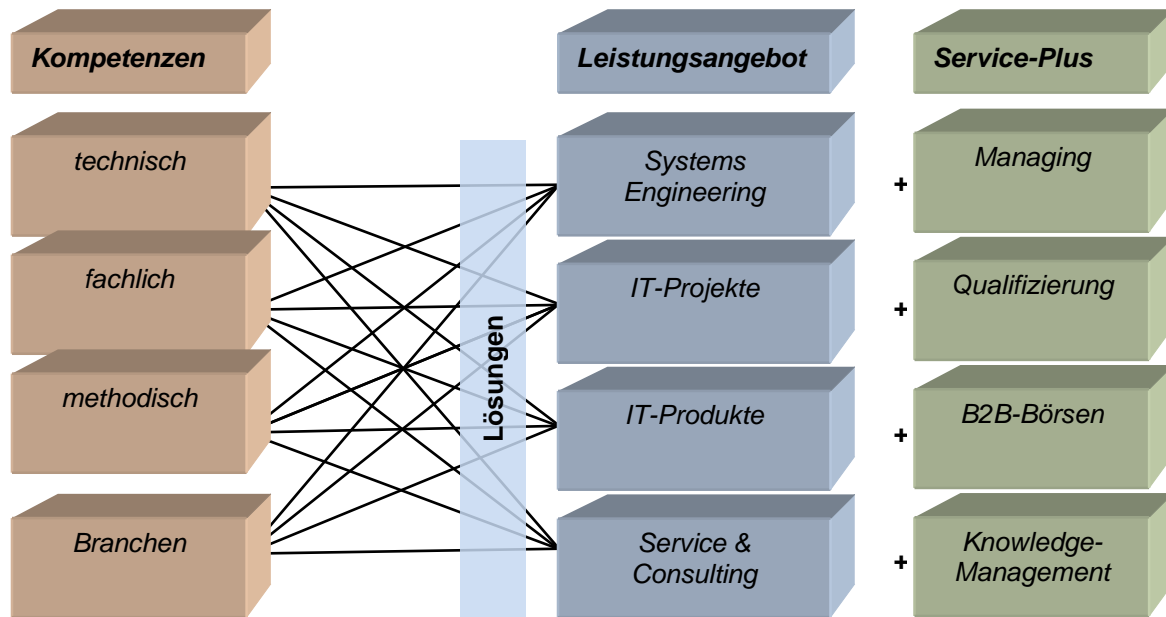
Kompetenzen

Leistungsangebot

Service-Plus

technisch

fachlich

methodisch

Branchen

Lösungen

Systems Engineering

IT-Projekte

IT-Produkte

Service & Consulting

+

Managing

+

Qualifizierung

+

B2B-Börsen

+

Knowledge-Management